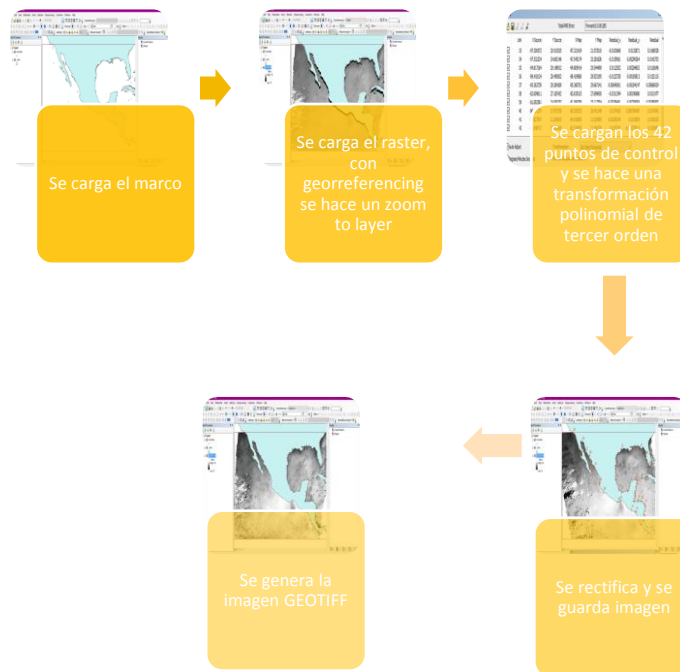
Se carga el marco

Se carga el raster, con georreferencing se hace un zoom to layer

Se cargan los 42 puntos de control y se hace una transformación polinomial de tercer orden

Se rectifica y se guarda imagen

Se genera la imagen GEOTIFF